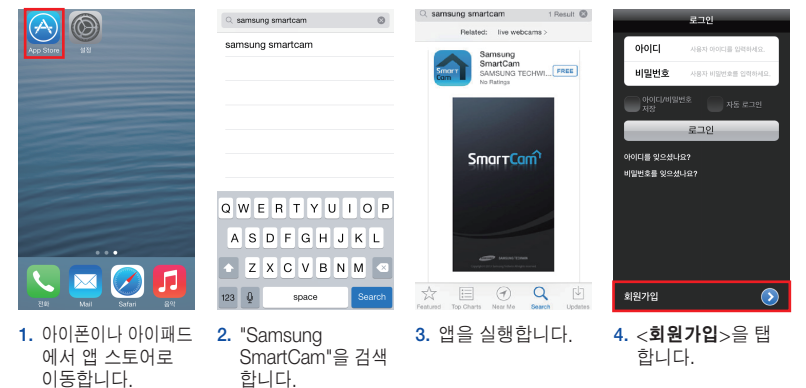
App Store
설정

전화 Mail Safari 음악

samsung smartcam

samsung smartcam

Q W E R T Y U I O P
A S D F G H J K L
Z X C V B N M
123 space Search

samsung smartcam 1 Result

Related: live webcams >

Samsung SmartCam
SAMSUNG TECHWI...
No Ratings
FREE

SmartCam

Featured Top Charts Near Me Search Updates

로그인

아이디 사용자 아이디를 입력하세요.
비밀번호 사용자 비밀번호를 입력하세요.

아이디/비밀번호 저장
자동 로그인

로그인

아이디를 잊으셨나요?
비밀번호를 잊으셨나요?

회원가입

1. 아이폰이나 아이패드에서 앱 스토어로 이동합니다.

2. "Samsung SmartCam"을 검색합니다.

3. 앱을 실행합니다.

4. <회원가입>을 탭합니다.